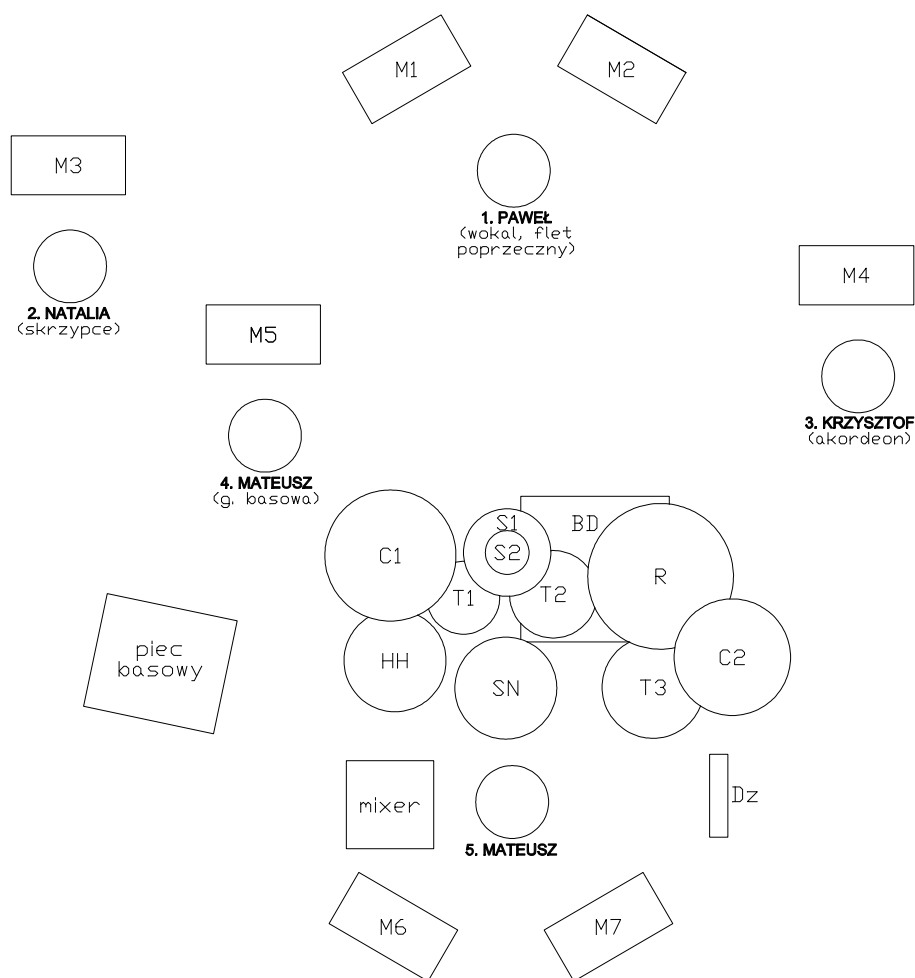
M1

M2

M3

1. PAWEŁ
(wokal, flet poprzeczny)

M4

2. NATALIA
(skrzypce)

M5

3. KRZYSZTOF
(akordeon)

4. MATEUSZ
(g. basowa)

S1

BD

S2

C1

T2

R

T1

piec basowy

HH

SN

T3

C2

mixer

Dz

5. MATEUSZ

M6

M7